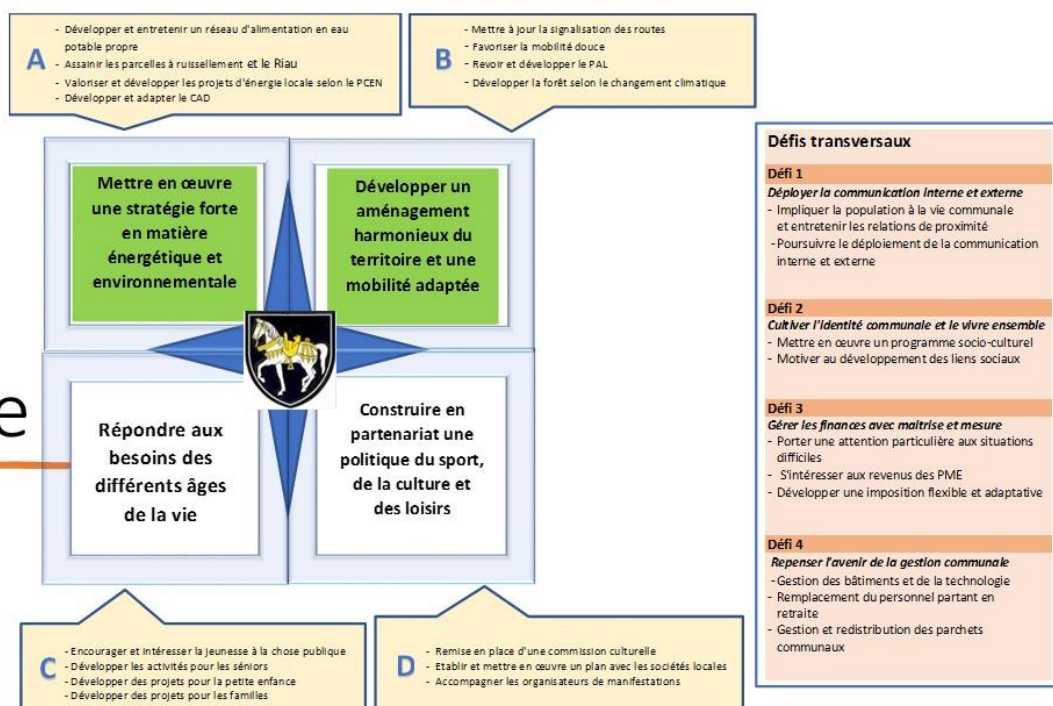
A
- Développer et entretenir un réseau d'alimentation en eau potable propre
- Assainir les parcelles à ruissellement et le Riau
- Valoriser et développer les projets d'énergie locale selon le PCEN
- Développer et adapter le CAD

B
- Mettre à jour la signalisation des routes
- Favoriser la mobilité douce
- Revoir et développer le PAL
- Développer la forêt selon le changement climatique

Mettre en œuvre une stratégie forte en matière énergétique et environnementale

Développer un aménagement harmonieux du territoire et une mobilité adaptée

Répondre aux besoins des différents âges de la vie

Construire en partenariat une politique du sport, de la culture et des loisirs

e

C
- Encourager et intéresser la jeunesse à la chose publique
- Développer les activités pour les séniors
- Développer des projets pour la petite enfance
- Développer des projets pour les familles

D
- Remise en place d'une commission culturelle
- Etablir et mettre en œuvre un plan avec les sociétés locales
- Accompagner les organisateurs de manifestations

Défis transversaux

Défi 1
Déployer la communication interne et externe
- Impliquer la population à la vie communale et entretenir les relations de proximité
- Poursuivre le déploiement de la communication interne et externe

Défi 2
Cultiver l'identité communale et le vivre ensemble
- Mettre en œuvre un programme socio-culturel
- Motiver au développement des liens sociaux

Défi 3
Gérer les finances avec maitrise et mesure
- Porter une attention particulière aux situations difficiles
- S'intéresser aux revenus des PME
- Développer une imposition flexible et adaptative

Défi 4
Repenser l'avenir de la gestion communale
- Gestion des bâtiments et de la technologie
- Remplacement du personnel partant en retraite
- Gestion et redistribution des parchets communaux